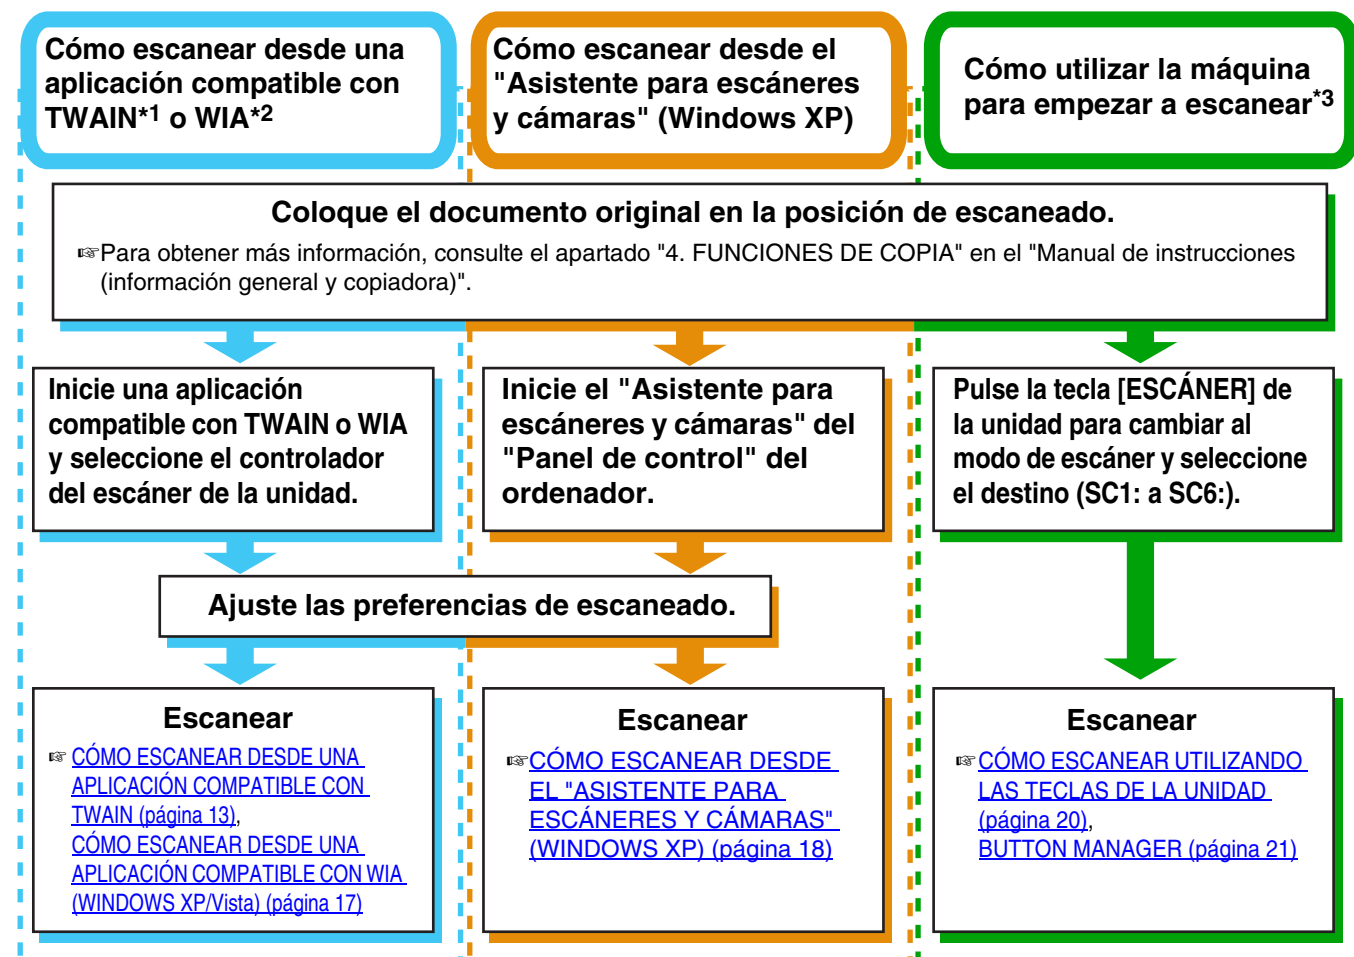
Cómo escanear desde una aplicación compatible con TWAIN*1 o WIA*2

Cómo escanear desde el "Asistente para escáneres y cámaras" (Windows XP)

Cómo utilizar la máquina para empezar a escanear*3

Coloque el documento original en la posición de escaneado.

☞Para obtener más información, consulte el apartado "4. FUNCIONES DE COPIA" en el "Manual de instrucciones (información general y copiadora)".

Inicie una aplicación compatible con TWAIN o WIA y seleccione el controlador del escáner de la unidad.

Inicie el "Asistente para escáneres y cámaras" del "Panel de control" del ordenador.

Pulse la tecla [ESCÁNER] de la unidad para cambiar al modo de escáner y seleccione el destino (SC1: a SC6:).

Ajuste las preferencias de escaneado.

Escanear

☞ CÓMO ESCANEAR DESDE UNA APLICACIÓN COMPATIBLE CON TWAIN (página 13), CÓMO ESCANEAR DESDE UNA APLICACIÓN COMPATIBLE CON WIA (WINDOWS XP/Vista) (página 17)

Escanear

☞CÓMO ESCANEAR DESDE EL "ASISTENTE PARA ESCÁNERES Y CÁMARAS" (WINDOWS XP) (página 18)

Escanear

☞CÓMO ESCANEAR UTILIZANDO LAS TECLAS DE LA UNIDAD (página 20), BUTTON MANAGER (página 21)